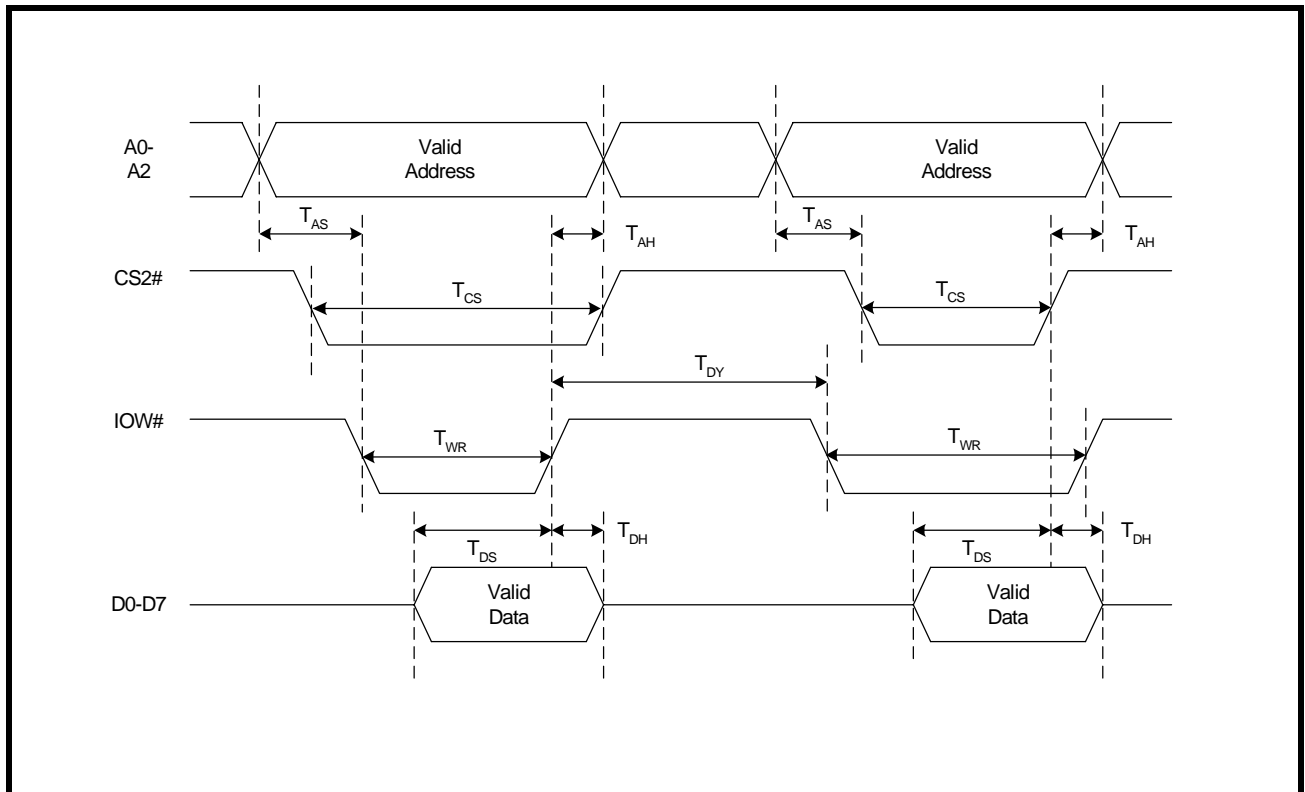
A0-
A2

Valid
Address

Valid
Address

$T_{AS}$

$T_{AH}$

$T_{AS}$

$T_{AH}$

CS2#

$T_{CS}$

$T_{CS}$

$T_{DY}$

IOW#

$T_{WR}$

$T_{WR}$

$T_{DS}$

$T_{DH}$

$T_{DS}$

$T_{DH}$

D0-D7

Valid
Data

Valid
Data